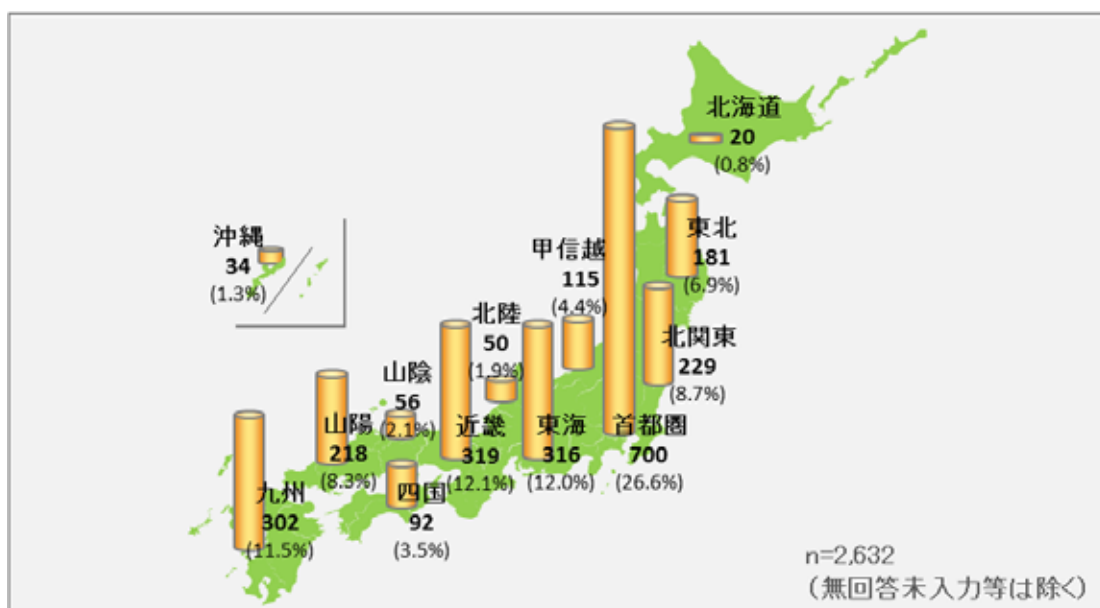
北海道
20
(0.8%)

沖縄
34
(1.3%)

甲信越
115
(4.4%)

東北
181
(6.9%)

北陸
50
(1.9%)

北関東
229
(8.7%)

山陰
56
(2.1%)

山陽
218
(8.3%)

近畿
319
(12.1%)

東海
316
(12.0%)

首都圏
700
(26.6%)

九州
302
(11.5%)

四国
92
(3.5%)

n=2,632
(無回答未入力等は除く)